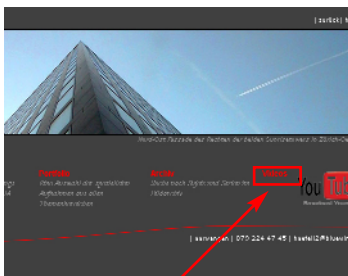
| zurück | N

Hand-Cut Fassade des Rechten der beiden Sunrisetower in Zürich-Oe

Portfolio
Eine Auswahl der speziellen Aufnahmen aus allen Themenbereichen

Archiv
Suche nach Jahr und Serie im Bildarchiv

Videos

YouTube
Broadcast Yourself

| service.ch | 079 224 47 45 | hastell@bluewin